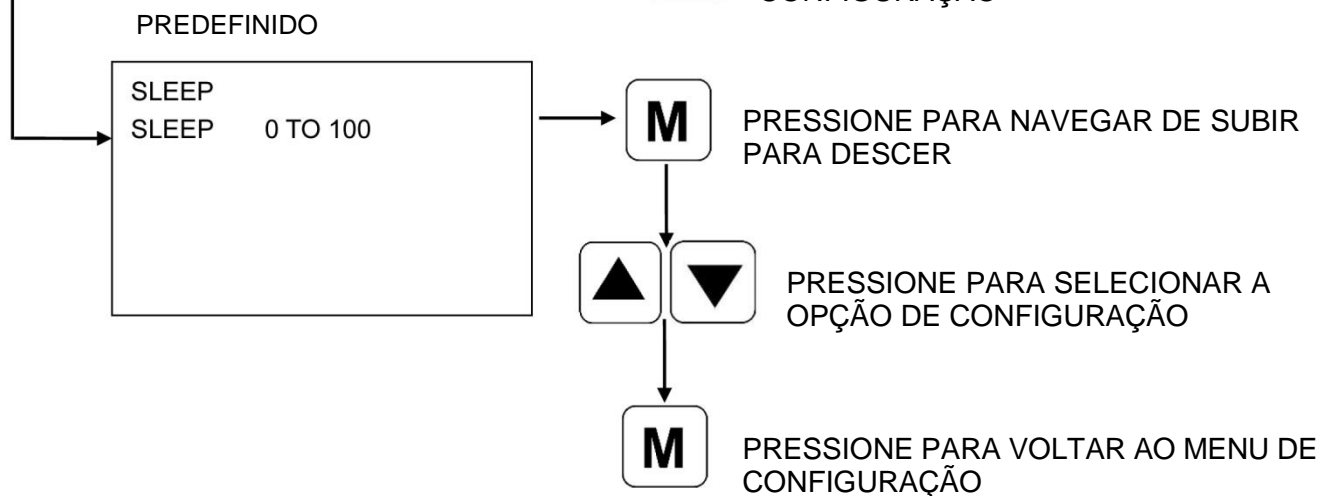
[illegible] CONFIGURAÇÃO

PREDEFINIDO

SLEEP
SLEEP 0 TO 100

M

PRESSIONE PARA NAVEGAR DE SUBIR PARA DESCER

▲ ▼

PRESSIONE PARA SELECIONAR A OPÇÃO DE CONFIGURAÇÃO

M

PRESSIONE PARA VOLTAR AO MENU DE CONFIGURAÇÃO